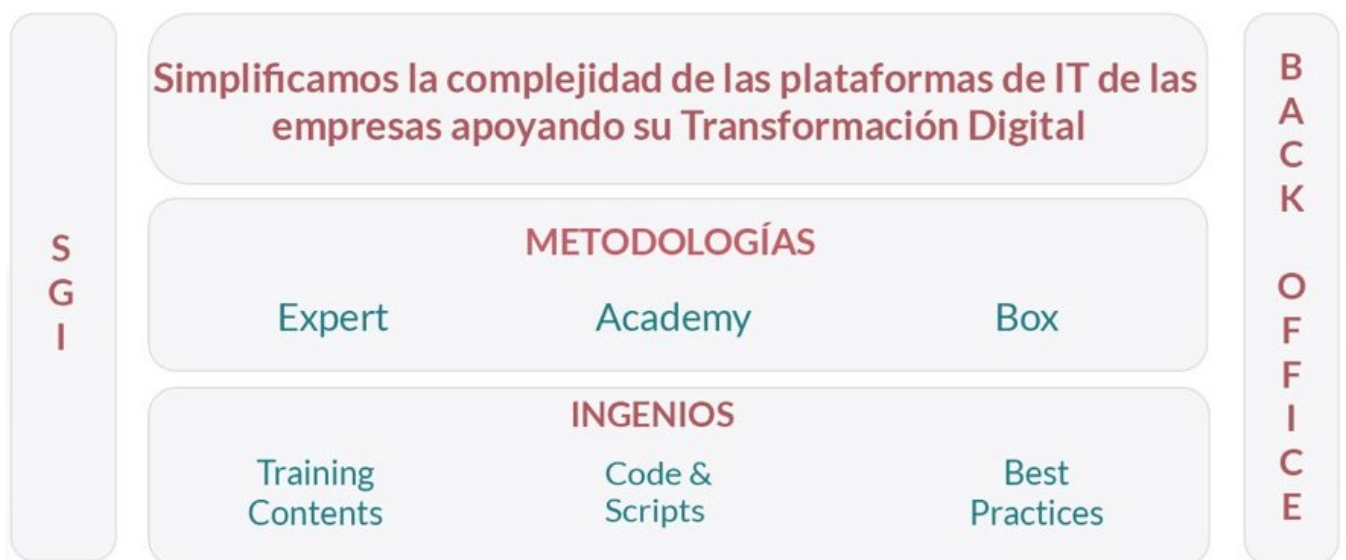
SGI

Simplificamos la complejidad de las plataformas de IT de las empresas apoyando su Transformación Digital

METODOLOGÍAS

Expert Academy Box

INGENIOS

Training Contents

Code & Scripts

Best Practices

BACK OFFICE